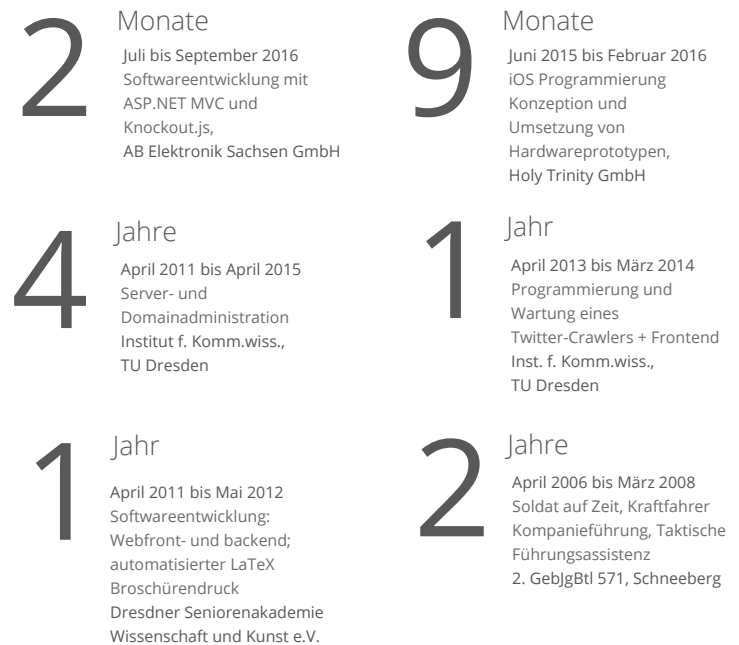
2 Monate
Juli bis September 2016
Softwareentwicklung mit ASP.NET MVC und Knockout.js,
AB Elektronik Sachsen GmbH

9 Monate
Juni 2015 bis Februar 2016
iOS Programmierung Konzeption und Umsetzung von Hardwareprototypen,
Holy Trinity GmbH

4 Jahre
April 2011 bis April 2015
Server- und Domainadministration
Institut f. Komm.wiss., TU Dresden

1 Jahr
April 2013 bis März 2014
Programmierung und Wartung eines Twitter-Crawlers + Frontend
Inst. f. Komm.wiss., TU Dresden

1 Jahr
April 2011 bis Mai 2012
Softwareentwicklung: Webfront- und backend; automatisierter LaTeX Broschürendruck
Dresdner Seniorenakademie Wissenschaft und Kunst e.V.

2 Jahre
April 2006 bis März 2008
Soldat auf Zeit, Kraftfahrer Kompanieführung, Taktische Führungsassistenz
2. GebJgBtl 571, Schneeberg